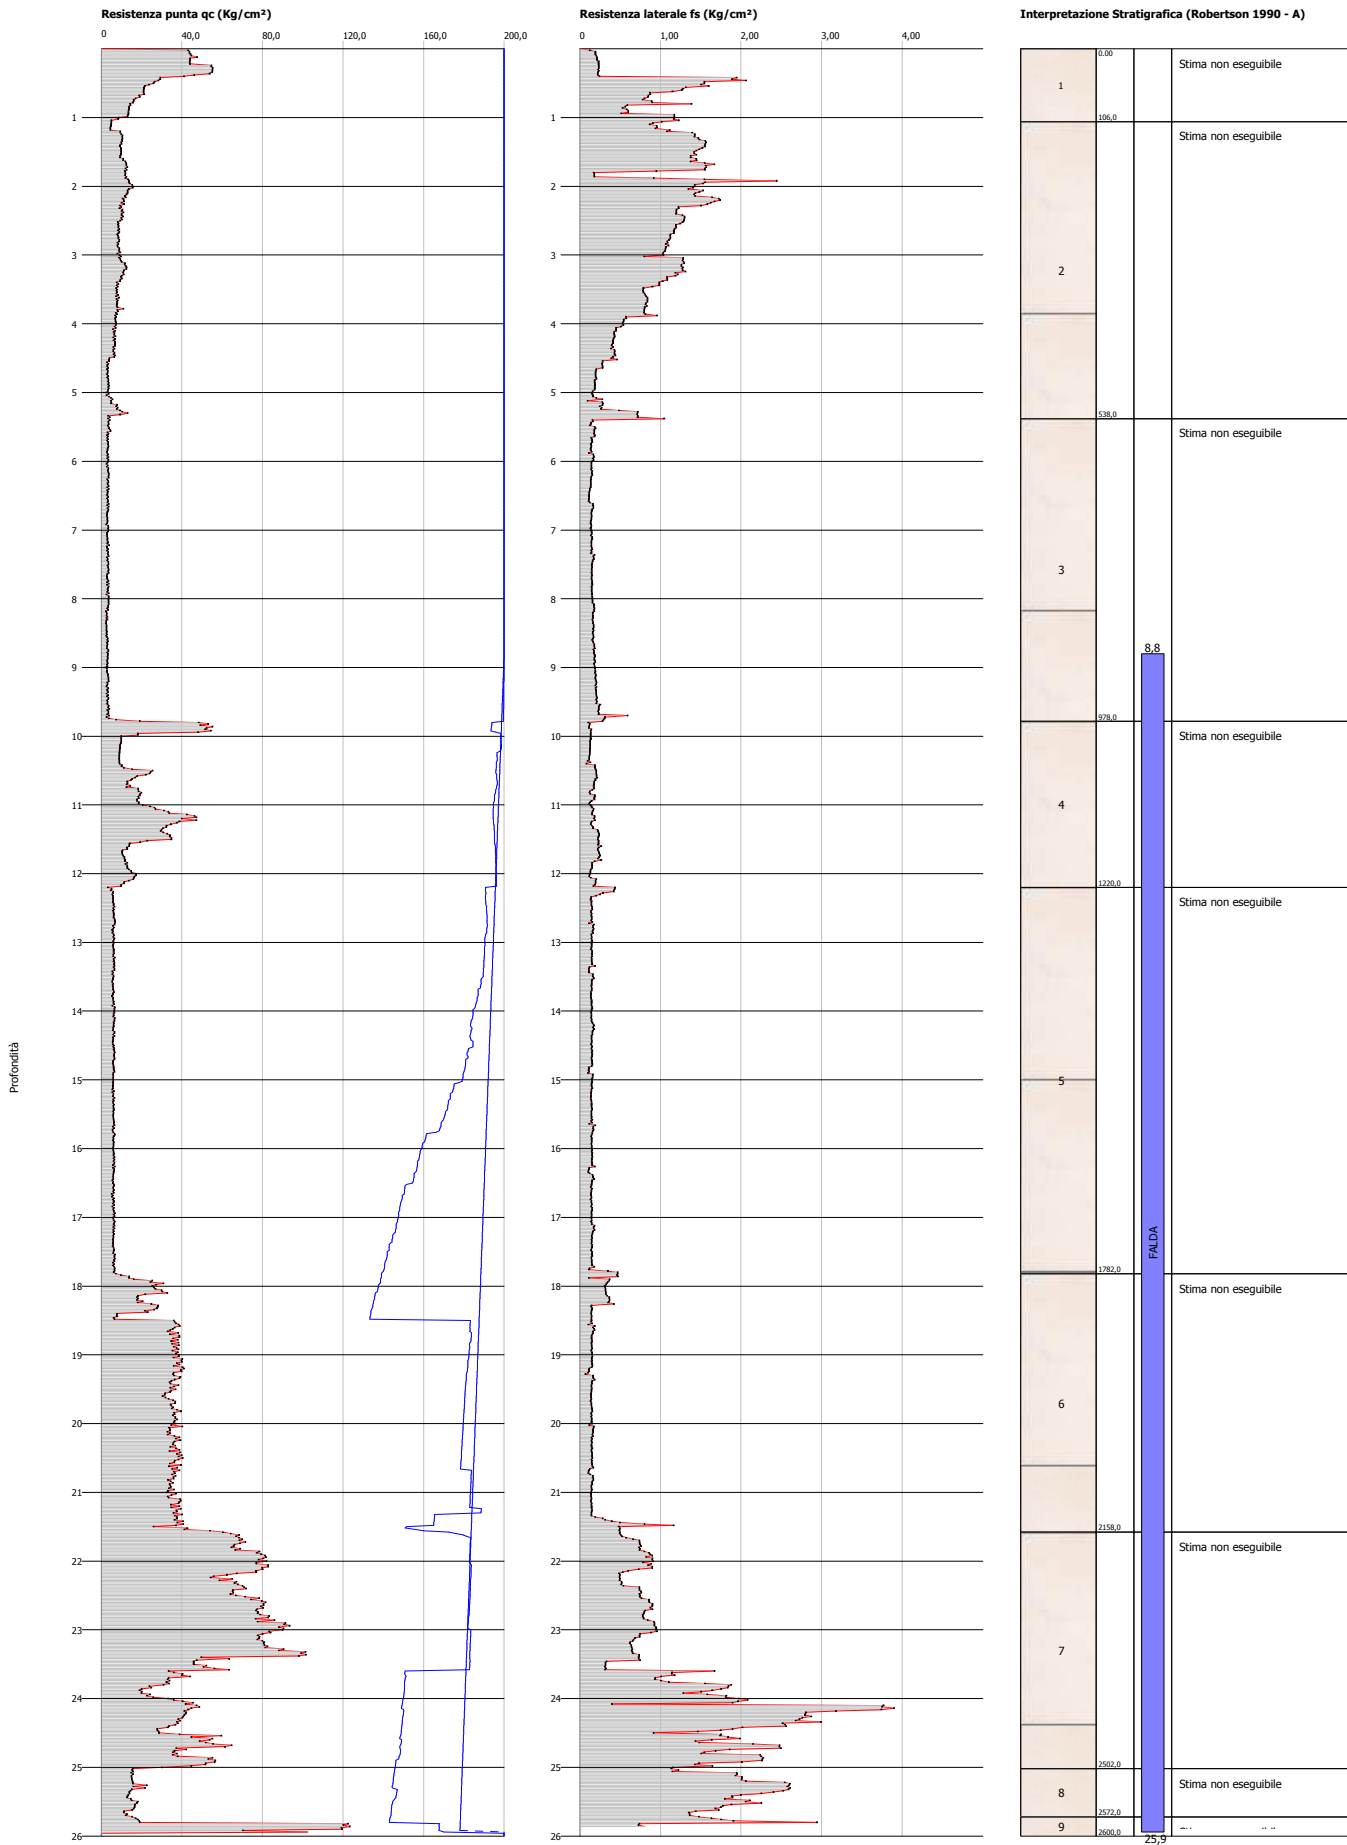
Resistenza punta qc (Kg/cm²)

0 40,0 80,0 120,0 160,0 200,0

1 2 3 4 5 6 7 8 9 10 11 12 13 14 15 16 17 18 19 20 21 22 23 24 25 26

Profondità

Resistenza laterale fs (Kg/cm²)

0 1,00 2,00 3,00 4,00

1 2 3 4 5 6 7 8 9 10 11 12 13 14 15 16 17 18 19 20 21 22 23 24 25 26

Interpretazione Stratigrafica (Robertson 1990 - A)

0.00
1
106,0
Stima non eseguibile

Stima non eseguibile
2
538,0

Stima non eseguibile
3
978,0

Stima non eseguibile
4
1220,0

Stima non eseguibile
5
1782,0

Stima non eseguibile
6
2158,0

Stima non eseguibile
7
2502,0

Stima non eseguibile
8
2572,0
9
2600,0
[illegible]

8,8
FALDA
25,9